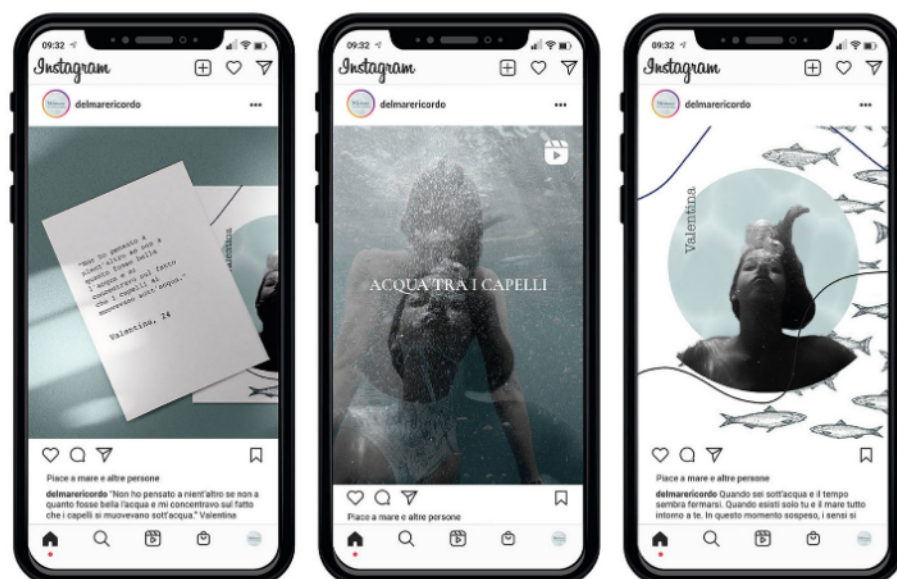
09:32

Instagram

delmarericordo

"Non ho pensato a nient'altro se non a quanto fosse bella l'acqua e mi concentravo sul fatto che i capelli si muovevano sott'acqua."

Valentina, 24

Valentina

Piace a mare e altre persone

delmarericordo "Non ho pensato a nient'altro se non a quanto fosse bella l'acqua e mi concentravo sul fatto che i capelli si muovevano sott'acqua." Valentina

09:32

Instagram

delmarericordo

ACQUA TRA I CAPELLI

Piace a mare e altre persone

09:32

Instagram

delmarericordo

Valentina

Piace a mare e altre persone

delmarericordo Quando sei sott'acqua e il tempo sembra fermarsi. Quando esisti solo tu e il mare tutto intorno a te. In questo momento sospeso, i sensi si